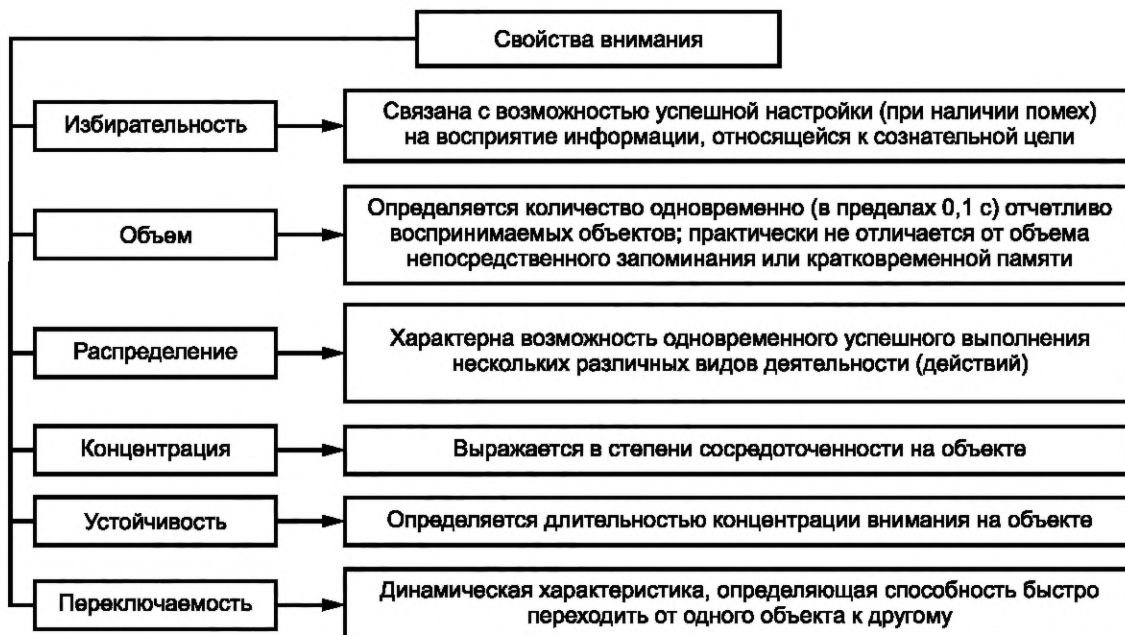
Свойства внимания

Избирательность

Связана с возможностью успешной настройки (при наличии помех) на восприятие информации, относящейся к сознательной цели

Объем

Определяется количество одновременно (в пределах 0,1 с) отчетливо воспринимаемых объектов; практически не отличается от объема непосредственного запоминания или кратковременной памяти

Распределение

Характерна возможность одновременного успешного выполнения нескольких различных видов деятельности (действий)

Концентрация

Выражается в степени сосредоточенности на объекте

Устойчивость

Определяется длительностью концентрации внимания на объекте

Переключаемость

Динамическая характеристика, определяющая способность быстро переходить от одного объекта к другому